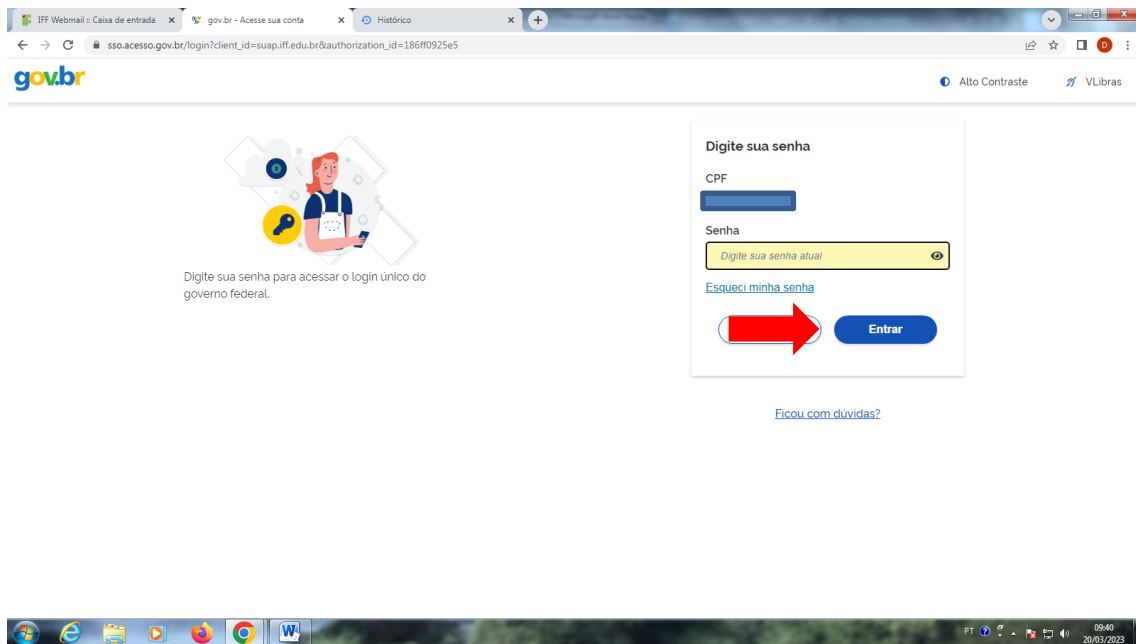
IFF Webmail :: Caixa de entrada ×
gov.br - Acesse sua conta ×
Histórico ×

sso.acesso.gov.br/login?client_id=suap.iff.edu.br&authorization_id=186ff0925e5

gov.br

Alto Contraste
VLibras

Digite sua senha para acessar o login único do governo federal.

Digite sua senha

CPF

Senha

Digite sua senha atual

Esqueci minha senha

Entrar

Ficou com dúvidas?

PT
09:40
20/03/2023